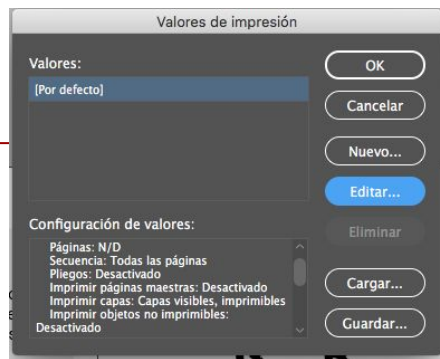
Valores de impresión

Valores:

[Por defecto]

OK

Cancelar

Nuevo...

Editar...

Eliminar

Configuración de valores:

Páginas: N/D
Secuencia: Todas las páginas
Pliegos: Desactivado
Imprimir páginas maestras: Desactivado
Imprimir capas: Capas visibles, imprimibles
Imprimir objetos no imprimibles:
Desactivado

Cargar...

Guardar...